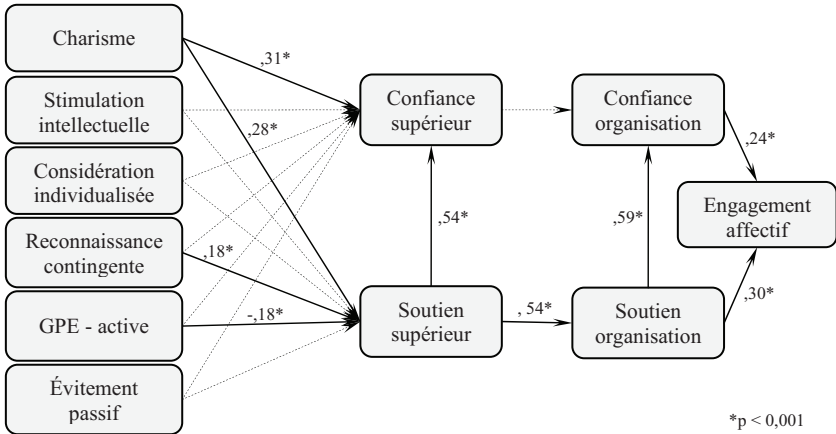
Charisme

Stimulation intellectuelle

Considération individualisée

Reconnaissance contingente

GPE - active

Évitement passif

,31*

,28*

,18*

-,18*

Confiance supérieur

,54*

Soutien supérieur

, 54*

Confiance organisation

,59*

Soutien organisation

,24*

Engagement affectif

,30*

*p < 0,001